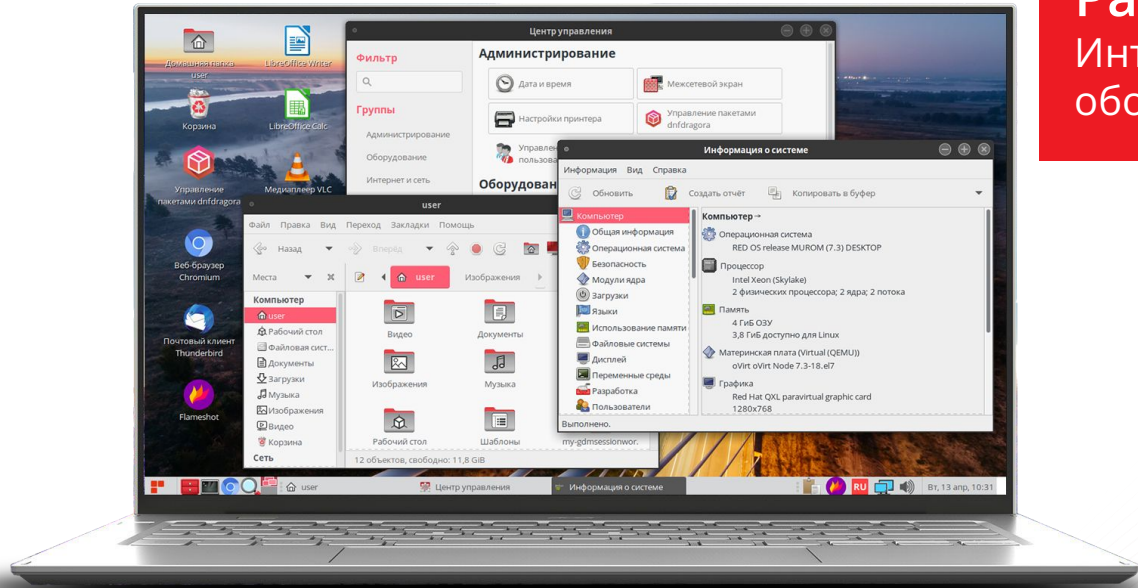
Ра
Инт
обо

Домашняя папка user
LibreOffice Writer
Корзина
LibreOffice Calc
Управление пакетами dnfdragora
Медиаплеер VLC
Веб-браузер Chromium
Почтовый клиент Thunderbird
Flameshot

Центр управления
Фильтр
Группы
Администрирование
Оборудование
Интернет и сеть
Администрирование
Дата и время
Межсетевой экран
Настройки принтера
Управление пакетами dnfdragora
Управлен
пользова
Оборудован

user
Файл Правка Вид Переход Закладки Помощь
Назад
Вперёд
Места
user
Изображения
Компьютер
user
Рабочий стол
Файловая сист...
Документы
Загрузки
Музыка
Изображения
Видео
Корзина
Сеть
Видео
Документы
Изображения
Музыка
Рабочий стол
Шаблоны
my-gdmsessionwor.
12 объектов, свободно: 11,8 GiB

Информация о системе
Информация Вид Справка
Обновить
Создать отчёт
Копировать в буфер
Компьютер
Общая информация
Операционная система
Безопасность
Модули ядра
Загрузки
Языки
Использование памяти
Файловые системы
Дисплей
Переменные среды
Разработка
Пользователи
Компьютер
Операционная система
RED OS release MUROM (7.3) DESKTOP
Процессор
Intel Xeon (Skylake)
2 физических процессора; 2 ядра; 2 потока
Память
4 ГиБ ОЗУ
3,8 ГиБ доступно для Linux
Материнская плата (Virtual (QEMU))
oVirt oVirt Node 7.3-18.el7
Графика
Red Hat QXL paravirtual graphic card
1280x768
Выполнено.

user
Центр управления
Информация о системе
RU
Вт, 13 апр, 10:31